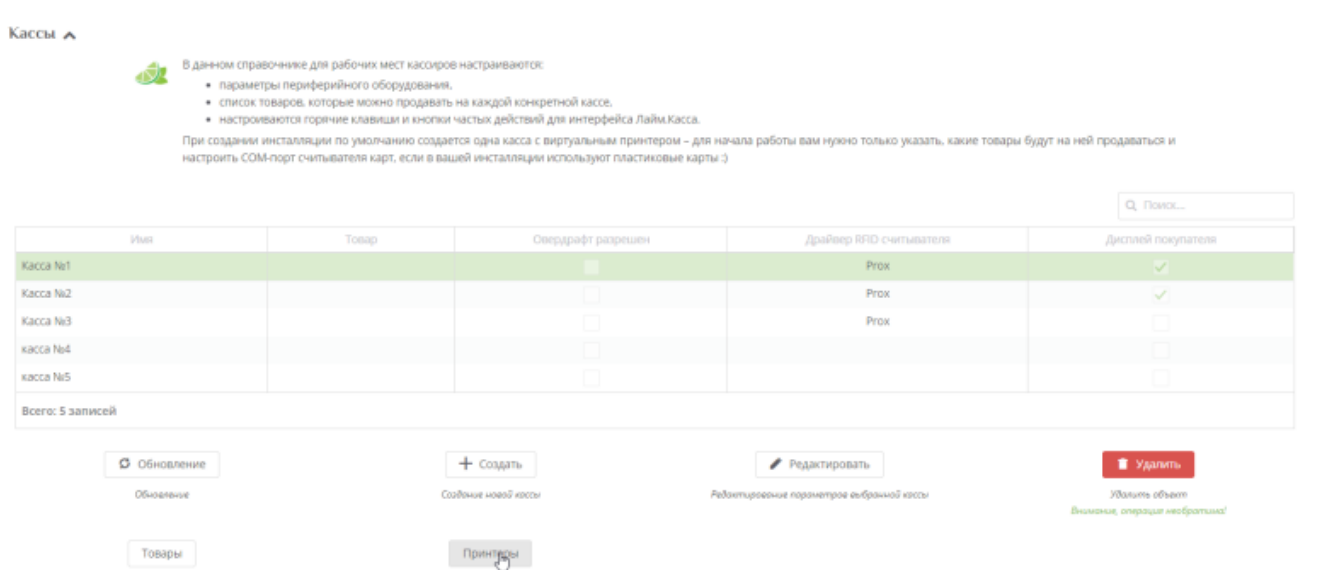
Кассы

В данном справочнике для рабочих мест кассиров настраиваются:

- параметры периферийного оборудования,
- список товаров, которые можно продавать на каждой конкретной кассе,
- настраиваются горячие клавиши и кнопки частых действий для интерфейса Лайм.Касса.

При создании инсталляции по умолчанию создается одна касса с виртуальным принтером – для начала работы вам нужно только указать, какие товары будут на ней продаваться и настроить COM-порт считывателя карт, если в вашей инсталляции используют пластиковые карты :)

Поиск...

| Имя | Товар | Овердрафт разрешен | Драйвер RFID считывателя | Дисплей покупателя |
|---|---|---|---|---|
| Касса №1 | | | Prox | ✓ |
| Касса №2 | | | Prox | ✓ |
| Касса №3 | | | Prox | |
| касса №4 | | | | |
| касса №5 | | | | |

Всего: 5 записей

Обновление
Обновление

Создать
Создание новой кассы

Редактировать
Редактирование параметров выбранной кассы

Удалить
Удалить объект
Внимание, операция необратима!

Товары

Принтеры